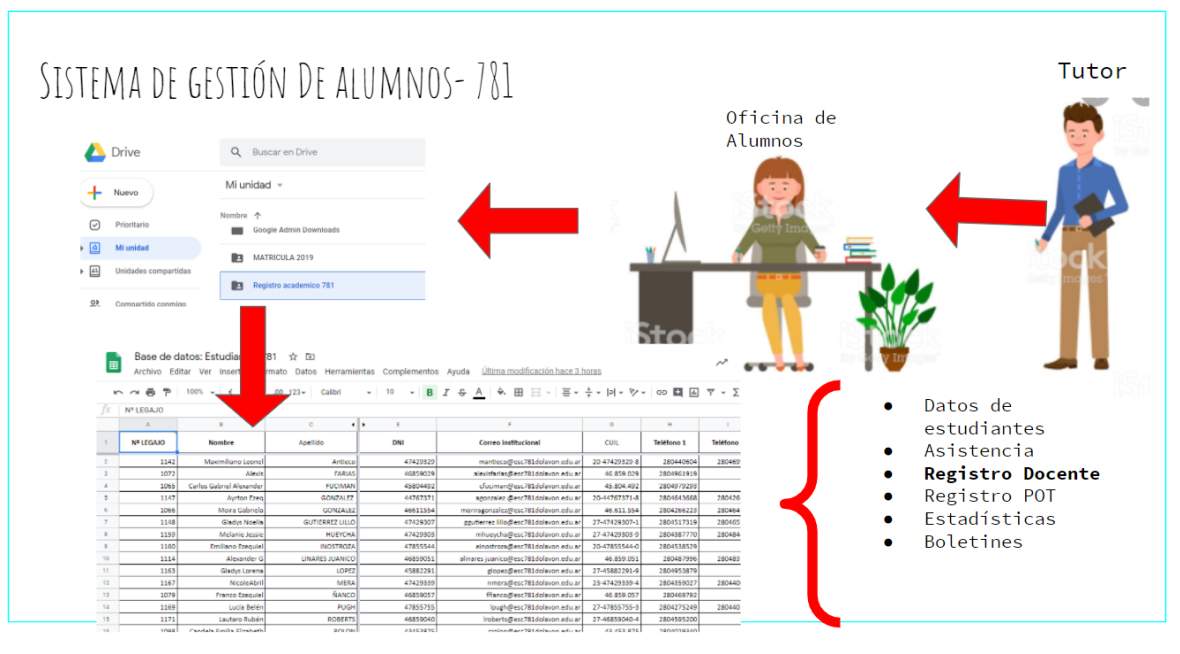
Sistema de gestión De alumnos- 781

Tutor

Oficina de Alumnos

Drive

Buscar en Drive

Nuevo

Mi unidad

Prioritario

Mi unidad

Unidades compartidas

Compartido conmigo

Nombre

Google Admin Downloads

MATRICULA 2019

Registro academico 781

Base de datos: Estudia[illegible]781

Archivo Editar Ver Inser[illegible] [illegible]rmato Datos Herramientas Complementos Ayuda Última modificación hace 3 horas

100% Calibri 10

Nº LEGAJO

| | A | B | C | E | F | G | H | I |
|---|---|---|---|---|---|---|---|---|
| 1 | Nº LEGAJO | Nombre | Apellido | DNI | Correo institucional | CUIL | Teléfono 1 | Teléfono |
| 2 | 1142 | Maximiliano Leonel | Antieco | 47429320 | mantieco@esc781dolavon.edu.ar | 20-47429320-8 | 280440604 | 280489 |
| 3 | 1072 | Alexis | FARIAS | 46859029 | alexisfarias@esc781dolavon.edu.ar | 46.859.029 | 2804961919 | |
| 4 | 1065 | Carlos Gabriel Alexander | FUCIMAN | 45804492 | cfuciman@esc781dolavon.edu.ar | 45.804.492 | 2804979299 | |
| 5 | 1147 | Ayrton Ezeq | GONZALEZ | 44767371 | agonzalez@esc781dolavon.edu.ar | 20-44767371-8 | 2804643668 | 280426 |
| 6 | 1096 | Moira Gabriela | GONZALEZ | 46611554 | moiragonzalez@esc781dolavon.edu.ar | 46.611.554 | 2804266223 | 280464 |
| 7 | 1148 | Gladys Noelia | GUTIERREZ LILLO | 47429307 | ggutierrez lillo@esc781dolavon.edu.ar | 27-47429307-1 | 2804517319 | 280465 |
| 8 | 1159 | Melanie Jessic | HUEYCHA | 47429303 | mhueycha@esc781dolavon.edu.ar | 27-47429303-9 | 2804387770 | 280484 |
| 9 | 1160 | Emiliano Ezequiel | INOSTROZA | 47855544 | einostroza@esc781dolavon.edu.ar | 20-47855544-0 | 2804538529 | |
| 10 | 1114 | Alexander G | LINARES JUANICO | 46859051 | alinares juanico@esc781dolavon.edu.ar | 46.859.051 | 2804487996 | 280483 |
| 11 | 1163 | Gladys Lorena | LOPEZ | 45882291 | glopez@esc781dolavon.edu.ar | 27-45882291-9 | 2804953879 | |
| 12 | 1167 | NicoleAbril | MERA | 47429339 | nmera@esc781dolavon.edu.ar | 23-47429339-4 | 2804359027 | 280440 |
| 13 | 1078 | Franco Ezequiel | ÑANCO | 46859057 | fñanco@esc781dolavon.edu.ar | 46.859.057 | 280469792 | |
| 14 | 1169 | Lucía Belén | PUGH | 47855755 | lpugh@esc781dolavon.edu.ar | 27-47855755-3 | 2804275249 | 280440 |
| 15 | 1171 | Lautaro Rubén | ROBERTS | 46859040 | lroberts@esc781dolavon.edu.ar | 27-46859040-4 | 2804595200 | |
| 16 | 1098 | Candela Emilia Elizabeth | ROLON | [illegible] | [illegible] | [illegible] | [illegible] | |

iStock by Getty Images

• Datos de estudiantes
• Asistencia
• **Registro Docente**
• Registro POT
• Estadísticas
• Boletines